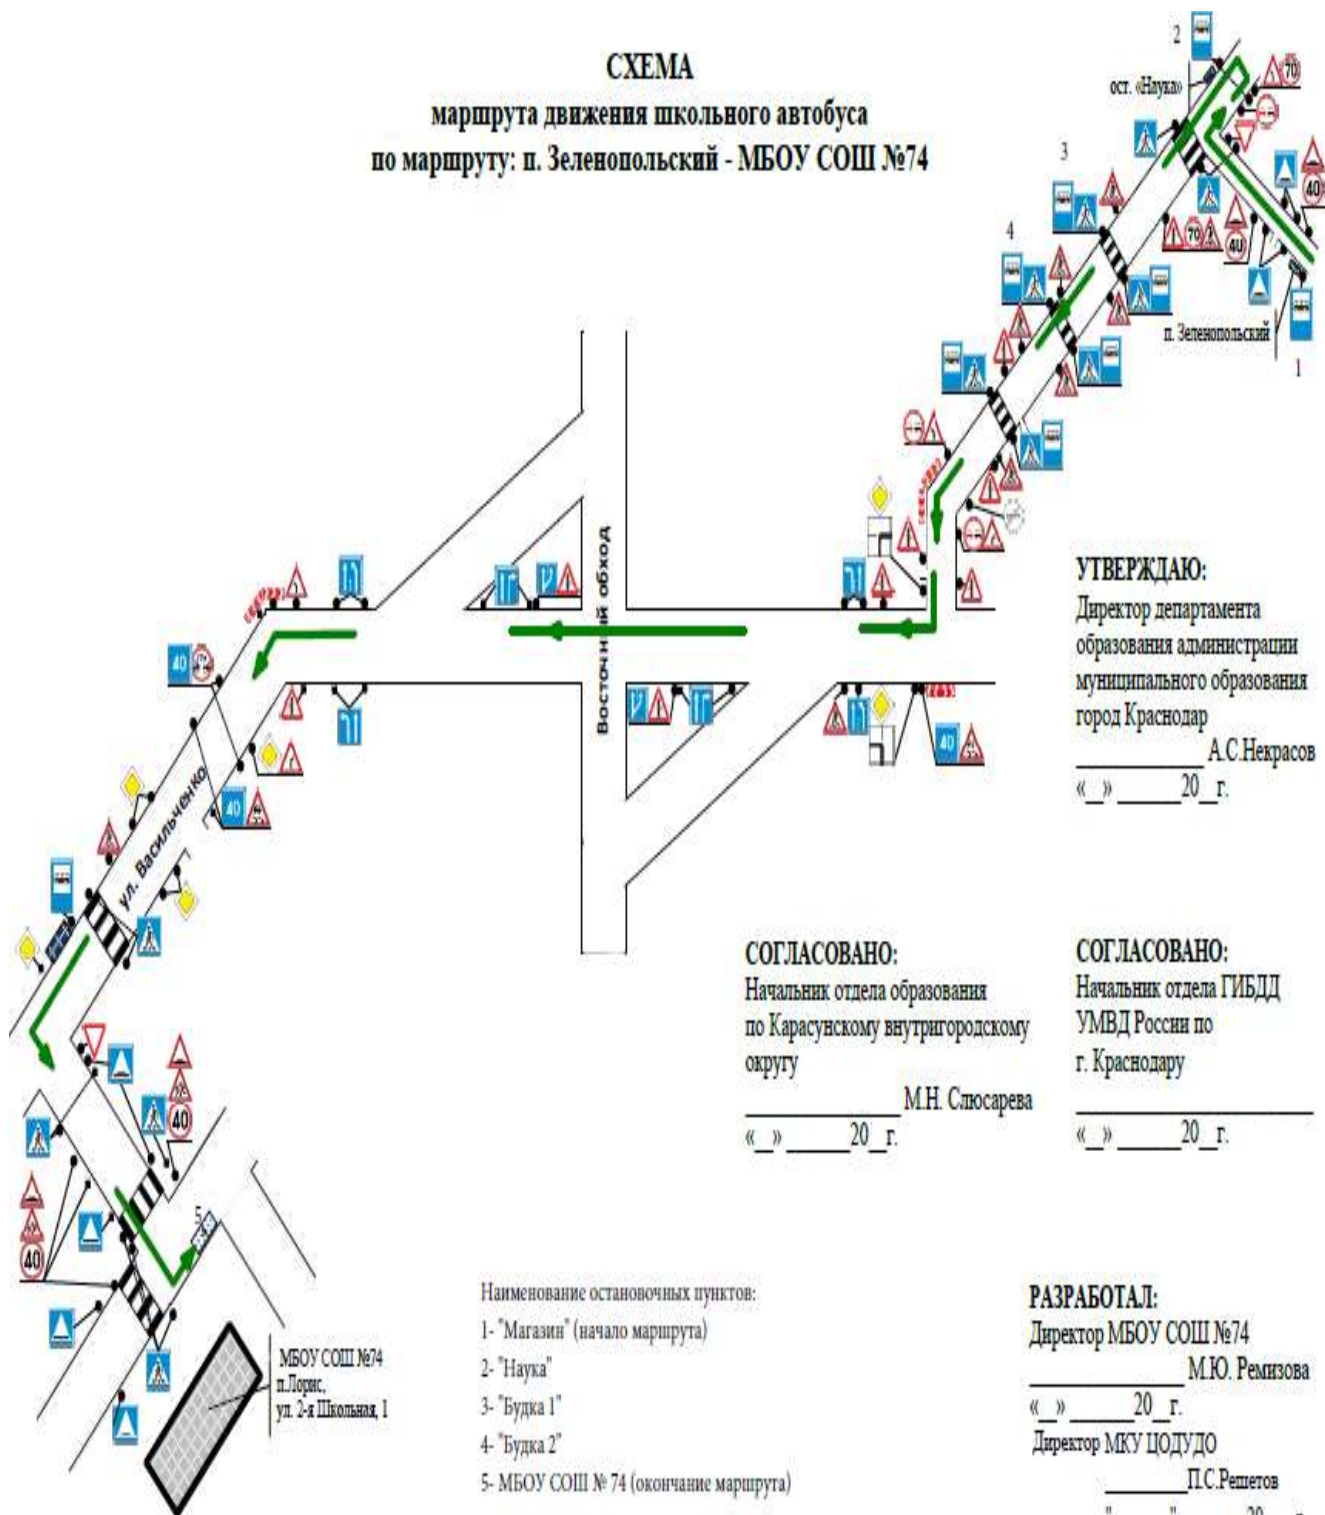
СХЕМА
маршрута движения школьного автобуса
по маршруту: п. Зеленопольский - МБОУ СОШ №74

2
ост. «Наука»
3
4
п. Зеленопольский
1

Восточный обход

ул. Васильченко

5

МБОУ СОШ №74
п.Лорис,
ул. 2-я Школьная, 1

УТВЕРЖДАЮ:
Директор департамента образования администрации муниципального образования город Краснодар
__________ А.С.Некрасов
«_» _____20_г.

СОГЛАСОВАНО:
Начальник отдела образования по Карасунскому внутригородскому округу
____________ М.Н. Слюсарева
«_» _____20_г.

СОГЛАСОВАНО:
Начальник отдела ГИБДД УМВД России по г. Краснодару
________________
«_» _____20_г.

Наименование остановочных пунктов:
1- "Магазин" (начало маршрута)
2- "Наука"
3- "Будка 1"
4- "Будка 2"
5- МБОУ СОШ № 74 (окончание маршрута)

РАЗРАБОТАЛ:
Директор МБОУ СОШ №74
___________ М.Ю. Ремизова
«_» _____20_г.
Директор МКУ ЦОДУДО
_______П.С.Решетов
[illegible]